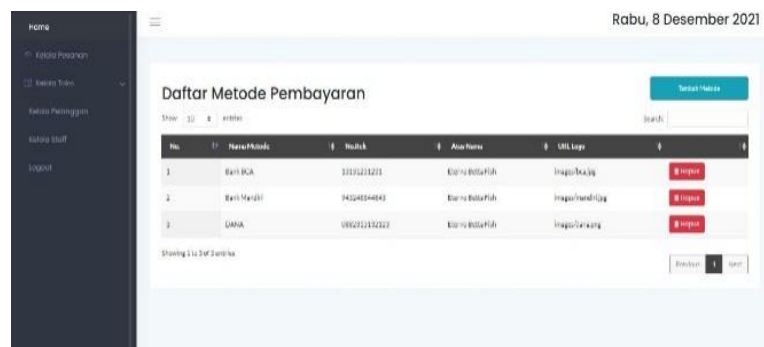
Home

Kelola Pesanan

Kelola Toko

Kelola Pelanggan

Kelola Staff

Logout

Rabu, 8 Desember 2021

Daftar Metode Pembayaran

Tambah Metode

Show 10 entries

Search:

| No. | Nama Metode | No.Rek | Atas Nama | URL Logo | |
|---|---|---|---|---|---|
| 1 | Bank BCA | 13131231231 | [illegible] | images/bca.jpg | Hapus |
| 2 | Bank Mandiri | 943249344843 | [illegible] | images/mandiri.jpg | Hapus |
| 3 | DANA | 0852312132323 | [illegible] | images/dana.png | Hapus |

Showing 1 to 3 of 3 entries

Previous 1 Next